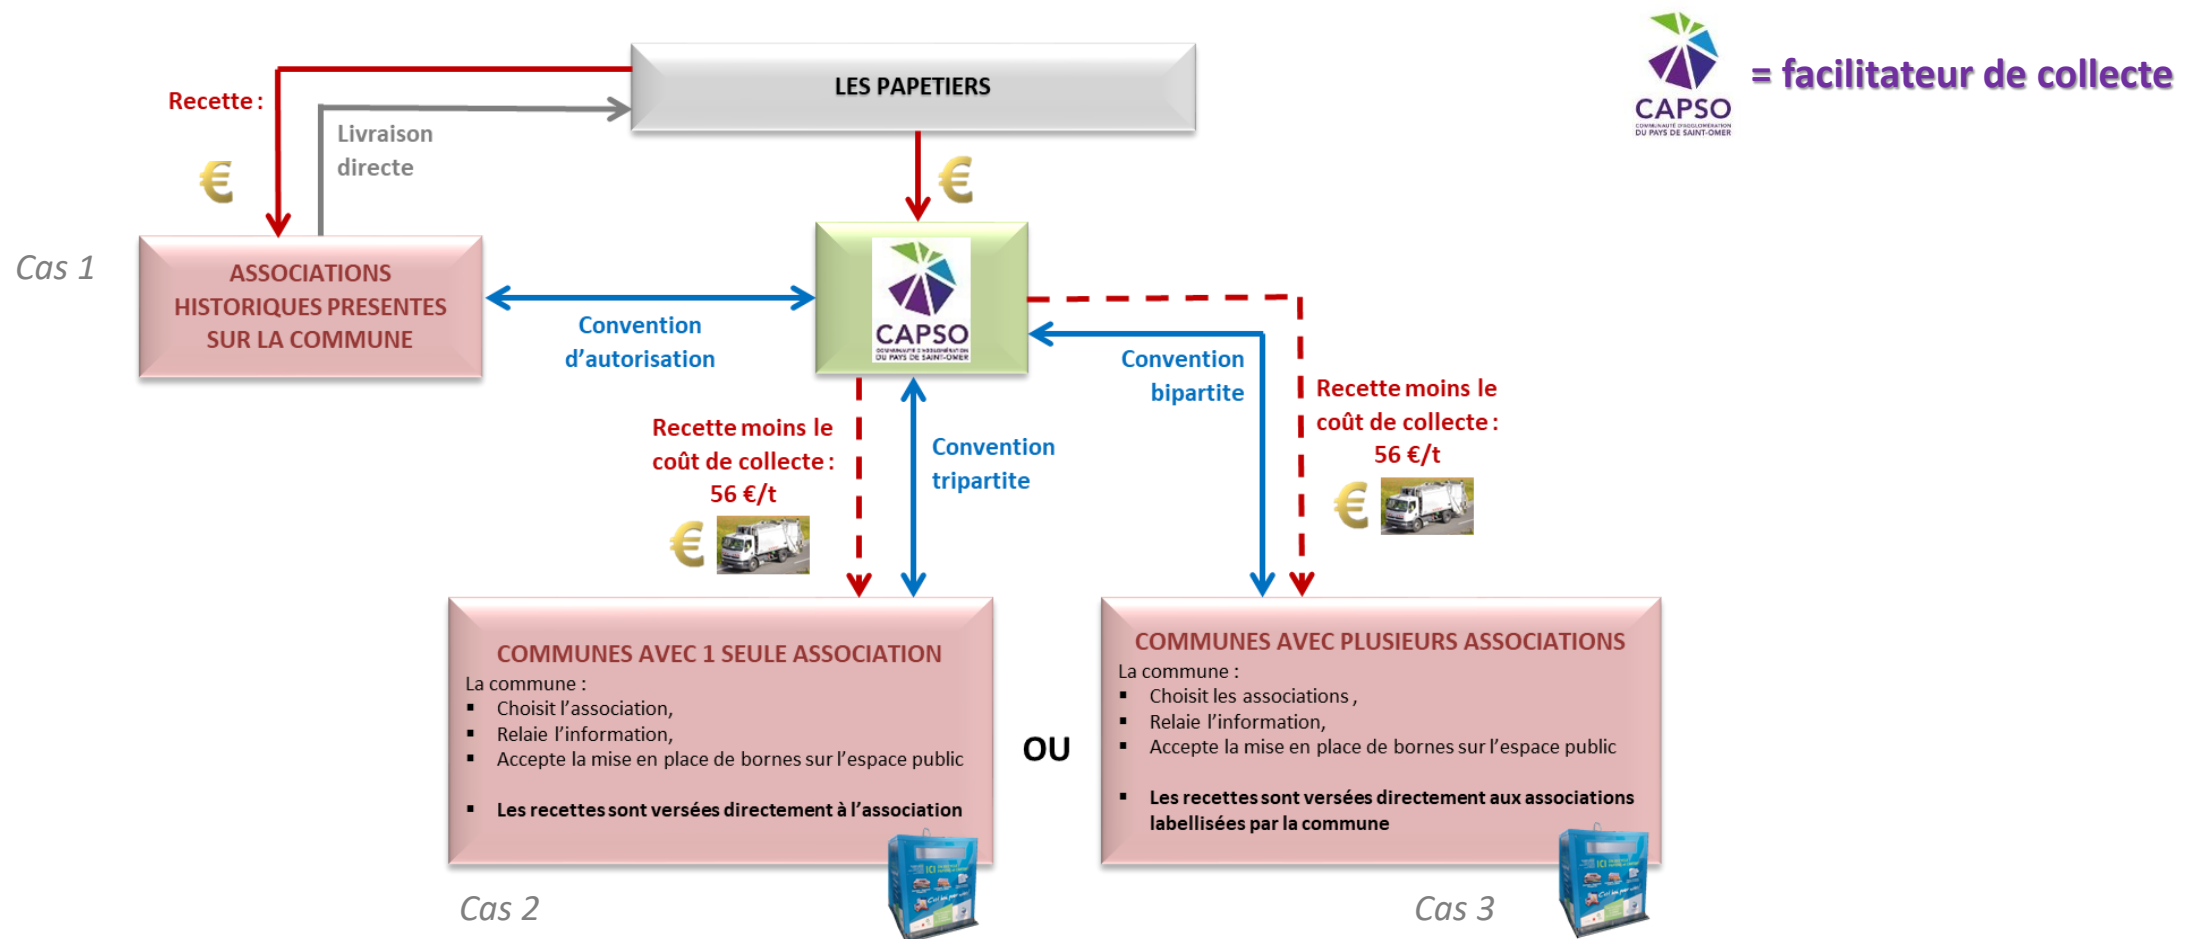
LES PAPETIERS

Recette :

Livraison directe

€

€

CAPSO
COMMUNAUTÉ D'AGGLOMÉRATION DU PAYS DE SAINT-OMER

= facilitateur de collecte

Cas 1

ASSOCIATIONS HISTORIQUES PRESENTES SUR LA COMMUNE

Convention d'autorisation

CAPSO
COMMUNAUTÉ D'AGGLOMÉRATION DU PAYS DE SAINT-OMER

Convention bipartite

Recette moins le coût de collecte : 56 €/t

€

Recette moins le coût de collecte : 56 €/t

€

Convention tripartite

COMMUNES AVEC 1 SEULE ASSOCIATION
La commune :
▪ Choisit l'association,
▪ Relaie l'information,
▪ Accepte la mise en place de bornes sur l'espace public

▪ Les recettes sont versées directement à l'association

OU

COMMUNES AVEC PLUSIEURS ASSOCIATIONS
La commune :
▪ Choisit les associations ,
▪ Relaie l'information,
▪ Accepte la mise en place de bornes sur l'espace public

▪ Les recettes sont versées directement aux associations labellisées par la commune

Cas 2

Cas 3